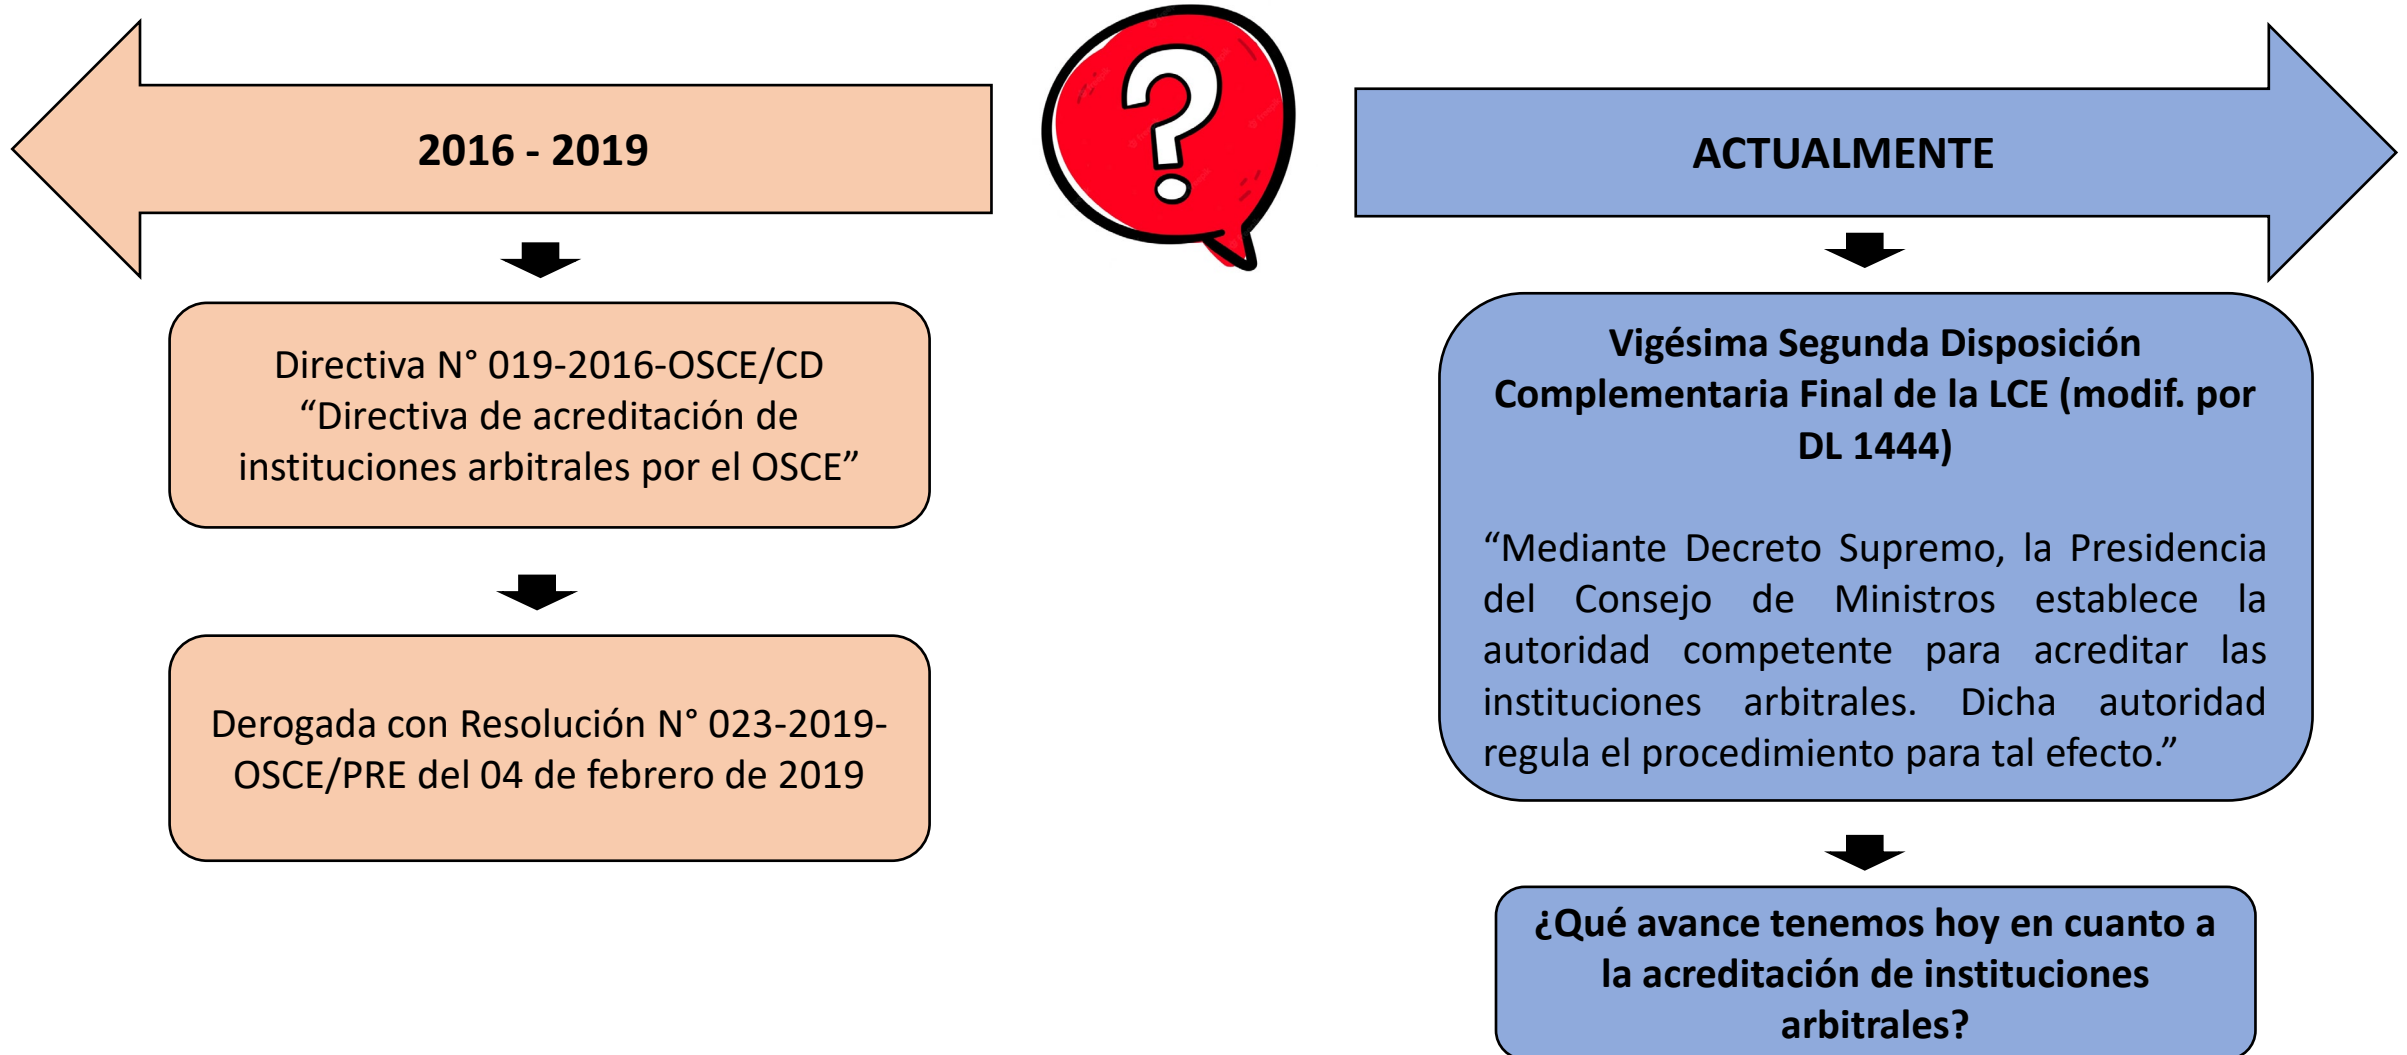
2016 - 2019

Directiva N° 019-2016-OSCE/CD “Directiva de acreditación de instituciones arbitrales por el OSCE”

Derogada con Resolución N° 023-2019-OSCE/PRE del 04 de febrero de 2019

?

ACTUALMENTE

Vigésima Segunda Disposición Complementaria Final de la LCE (modif. por DL 1444)

“Mediante Decreto Supremo, la Presidencia del Consejo de Ministros establece la autoridad competente para acreditar las instituciones arbitrales. Dicha autoridad regula el procedimiento para tal efecto.”

¿Qué avance tenemos hoy en cuanto a la acreditación de instituciones arbitrales?